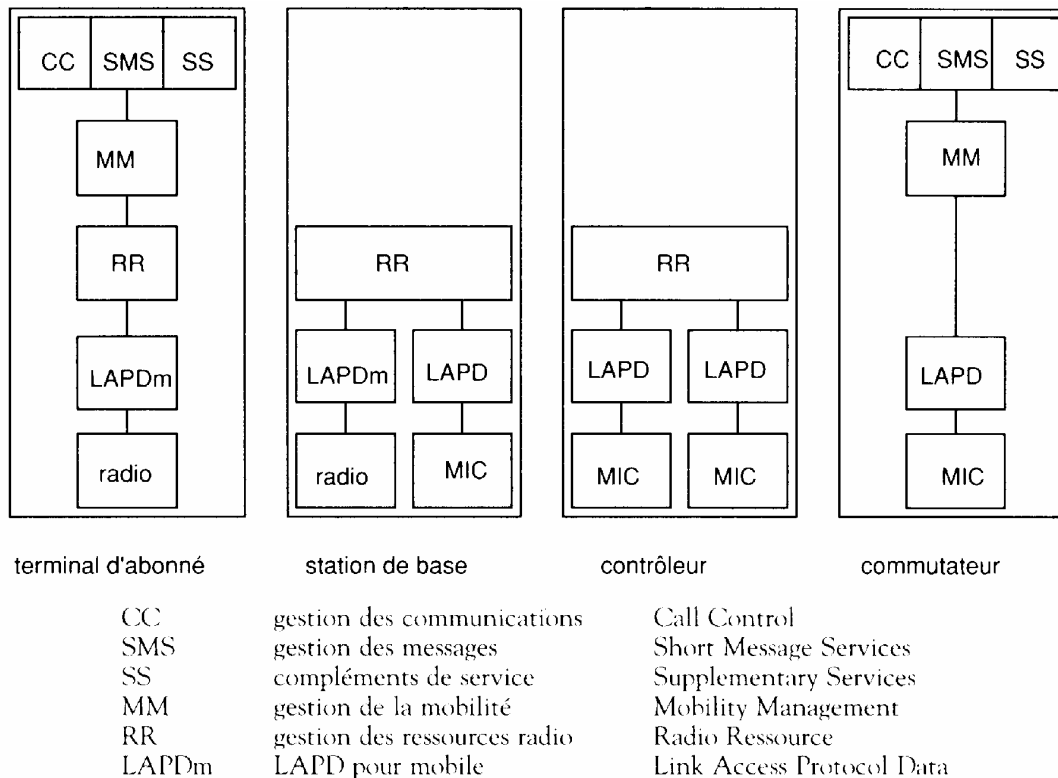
CC SMS SS
MM
RR
LAPDm
radio

RR
LAPDm LAPD
radio MIC

RR
LAPD LAPD
MIC MIC

CC SMS SS
MM
LAPD
MIC

terminal d'abonné station de base contrôleur commutateur

| | | |
|---|---|---|
| CC | gestion des communications | Call Control |
| SMS | gestion des messages | Short Message Services |
| SS | compléments de service | Supplementary Services |
| MM | gestion de la mobilité | Mobility Management |
| RR | gestion des ressources radio | Radio Ressource |
| LAPDm | LAPD pour mobile | Link Access Protocol Data |